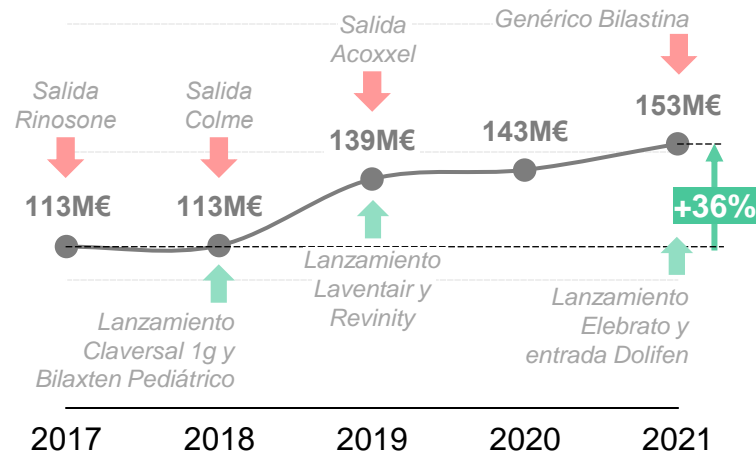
Salida Rinosone

Salida Colme

Salida Acoxxel

Genérico Bilastina

113M€

113M€

139M€

143M€

153M€

+36%

Lanzamiento Claversal 1g y Bilaxten Pediátrico

Lanzamiento Laventair y Revinity

Lanzamiento Elebrato y entrada Dolifen

2017

2018

2019

2020

2021